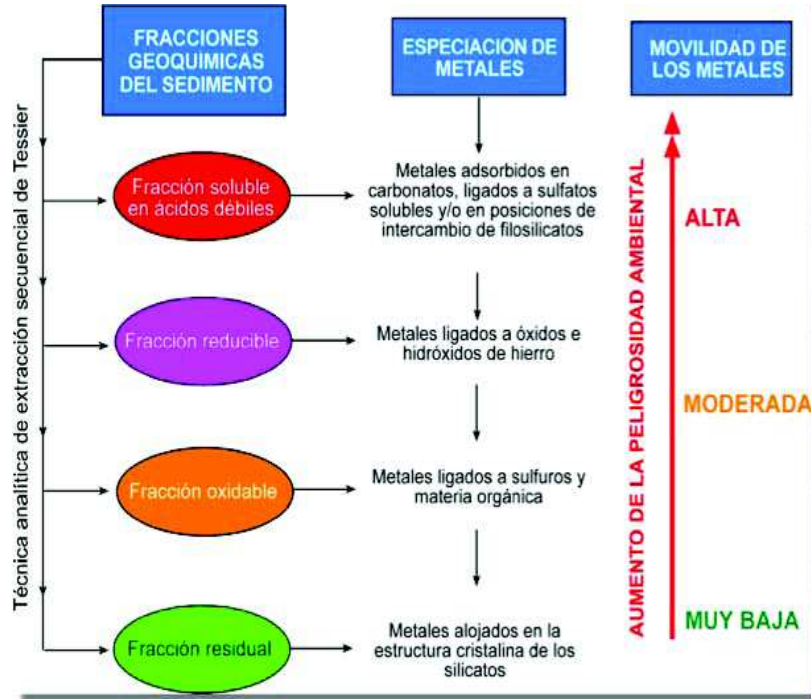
FRACCIONES GEOQUIMICAS DEL SEDIMENTO

ESPECIACION DE METALES

MOVILIDAD DE LOS METALES

Técnica analítica de extracción secuencial de Tessier

Fracción soluble en ácidos débiles

Metales adsorbidos en carbonatos, ligados a sulfatos solubles y/o en posiciones de intercambio de filosilicatos

Fracción reducible

Metales ligados a óxidos e hidróxidos de hierro

Fracción oxidable

Metales ligados a sulfuros y materia orgánica

Fracción residual

Metales alojados en la estructura cristalina de los silicatos

AUMENTO DE LA PELIGROSIDAD AMBIENTAL

ALTA

MODERADA

MUY BAJA